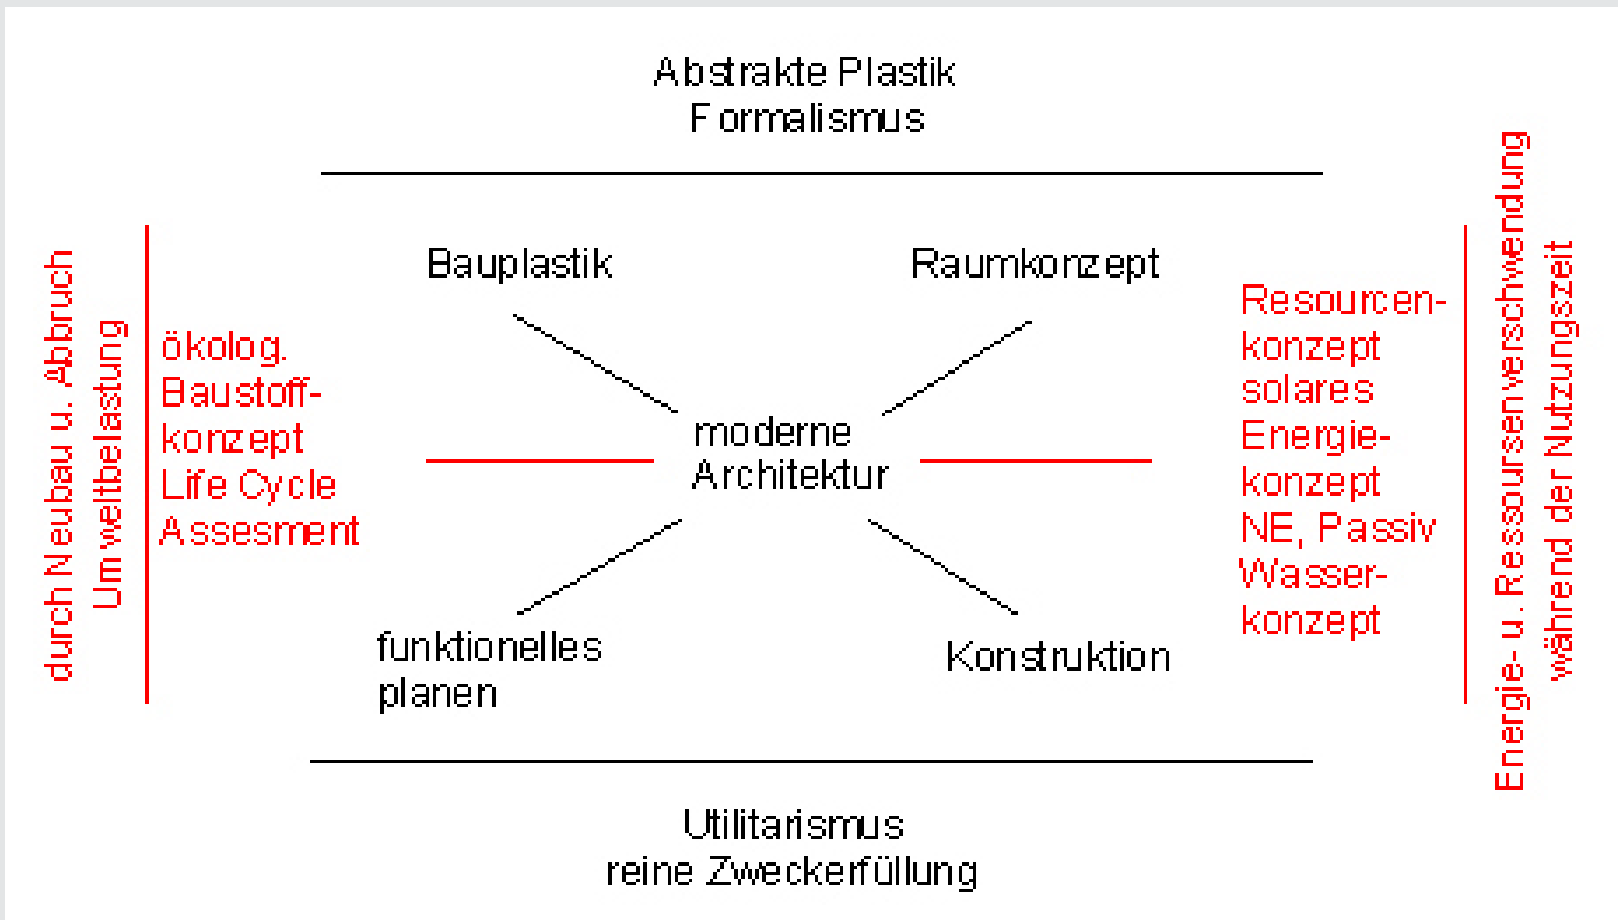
Abstrakte Plastik
Formalismus

durch Neubau u. Abbruch
Umweltbelastung

ökolog.
Baustoffkonzept
Life Cycle
Assesment

Bauplastik

Raumkonzept

moderne
Architektur

funktionelles
planen

Konstruktion

Resourcenkonzept
solares
Energiekonzept
NE, Passiv
Wasserkonzept

Energie- u. Ressoursenverschwendung
während der Nutzungszeit

Utilitarismus
reine Zweckerfüllung